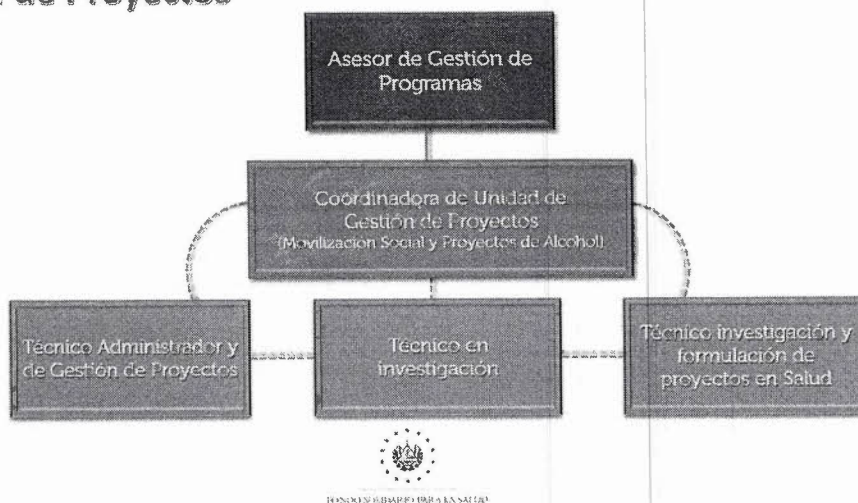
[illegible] de Proyectos

Asesor de Gestión de Programas

Coordinadora de Unidad de Gestión de Proyectos (Movilización Social y Proyectos de Alcohol)

Técnico Administrador y de Gestión de Proyectos

Técnico en investigación

Técnico investigación y formulación de proyectos en Salud

FONDO SOLIDARIO PARA LA SALUD